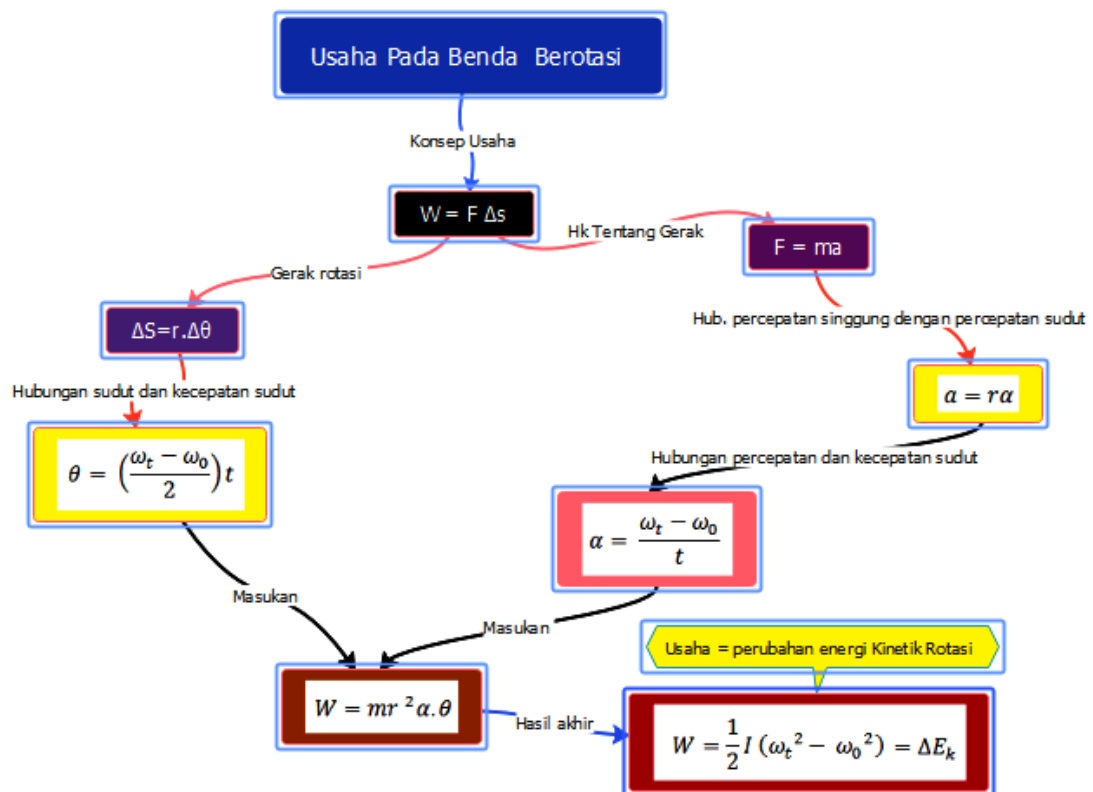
Usaha Pada Benda Berotasi

Konsep Usaha

W = F Δs

Hk Tentang Gerak

F = ma

Gerak rotasi

ΔS=r.Δθ

Hub. percepatan singgung dengan percepatan sudut

$a = r\alpha$

Hubungan sudut dan kecepatan sudut

$\theta = \left(\frac{\omega_t - \omega_0}{2}\right)t$

Hubungan percepatan dan kecepatan sudut

$\alpha = \frac{\omega_t - \omega_0}{t}$

Masukan

Masukan

Usaha = perubahan energi Kinetik Rotasi

$W = mr^2\alpha.\theta$

Hasil akhir

$W = \frac{1}{2}I\left(\omega_t^2 - \omega_0^2\right) = \Delta E_k$